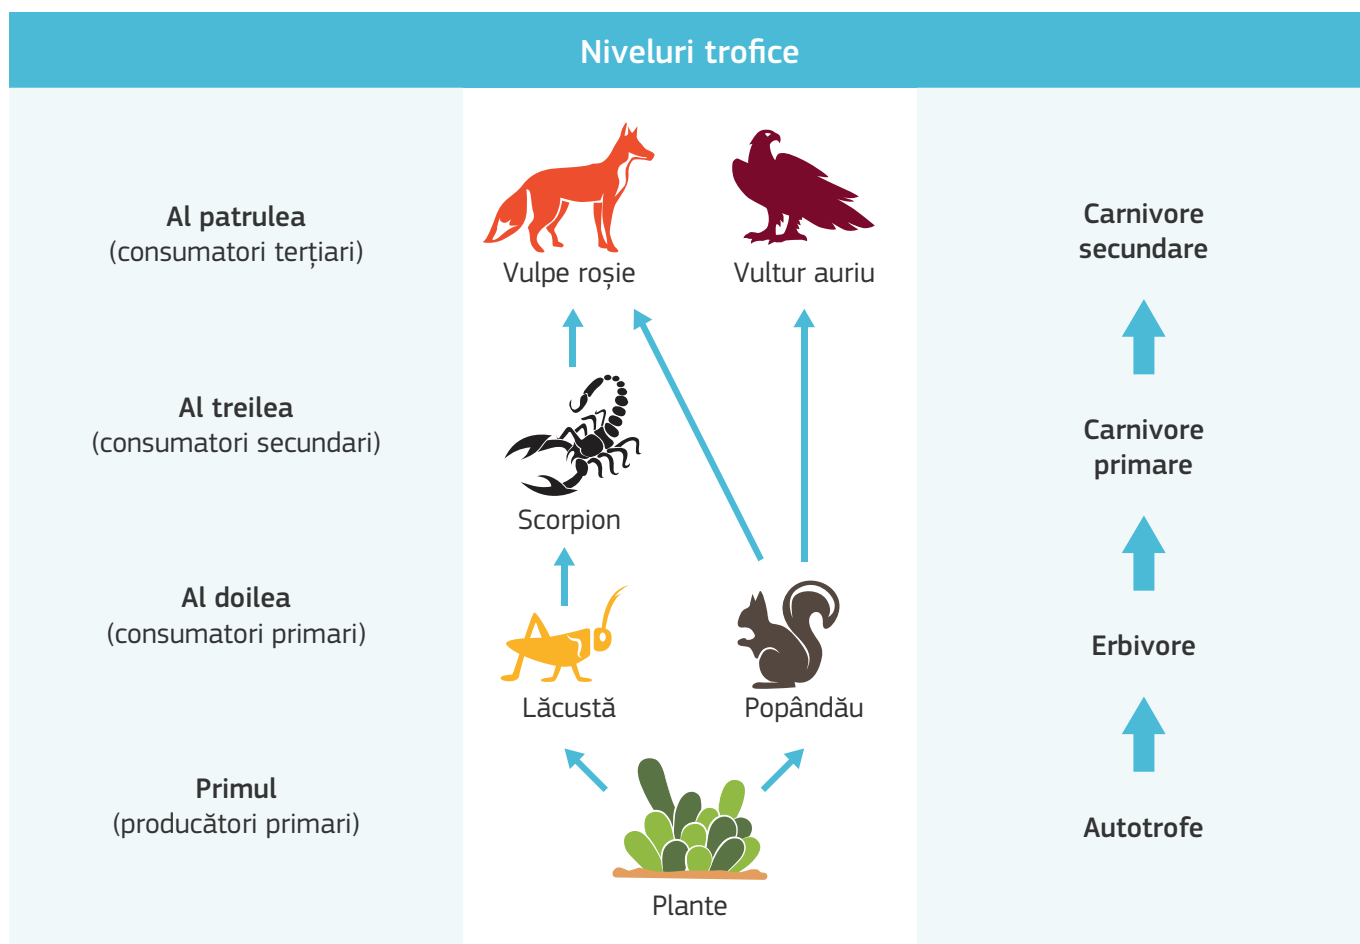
Niveluri trofice

Al patrulea
(consumatori terțiari)

Vulpe roșie

Vultur auriu

Carnivore secundare

Al treilea
(consumatori secundari)

Scorpion

Carnivore primare

Al doilea
(consumatori primari)

Lăcustă

Popândău

Erbivore

Primul
(producători primari)

Plante

Autotrofe